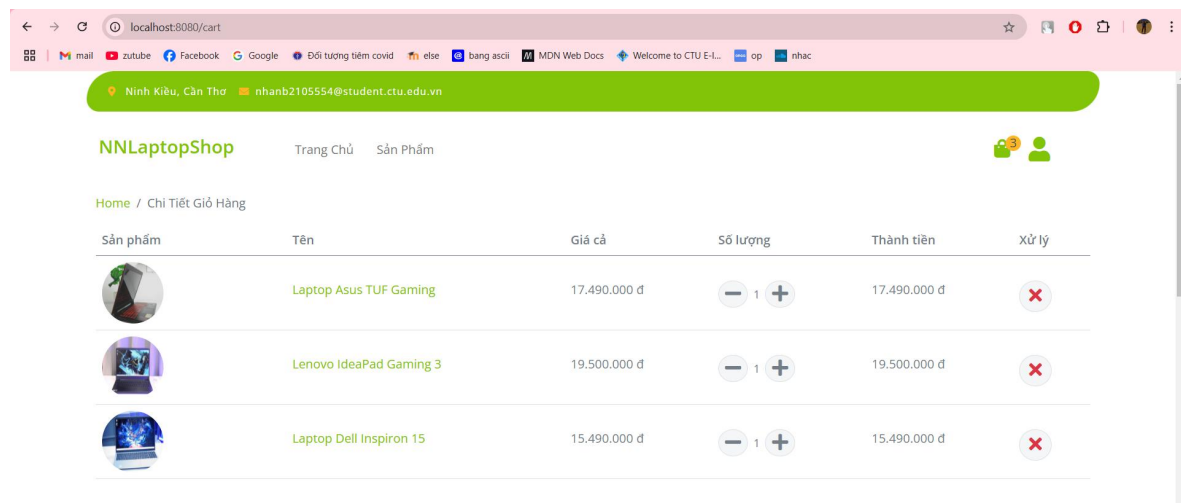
localhost:8080/cart

mail zutube Facebook Google Đối tượng tiêm covid else bang ascii MDN Web Docs Welcome to CTU E-l... op nhac

Ninh Kiều, Cần Thơ nhanb2105554@student.ctu.edu.vn

NNLaptopShop Trang Chủ Sản Phẩm 3

Home / Chi Tiết Giỏ Hàng

| Sản phẩm | Tên | Giá cả | Số lượng | Thành tiền | Xử lý |
|---|---|---|---|---|---|
| | Laptop Asus TUF Gaming | 17.490.000 đ | 1 | 17.490.000 đ | |
| | Lenovo IdeaPad Gaming 3 | 19.500.000 đ | 1 | 19.500.000 đ | |
| | Laptop Dell Inspiron 15 | 15.490.000 đ | 1 | 15.490.000 đ | |